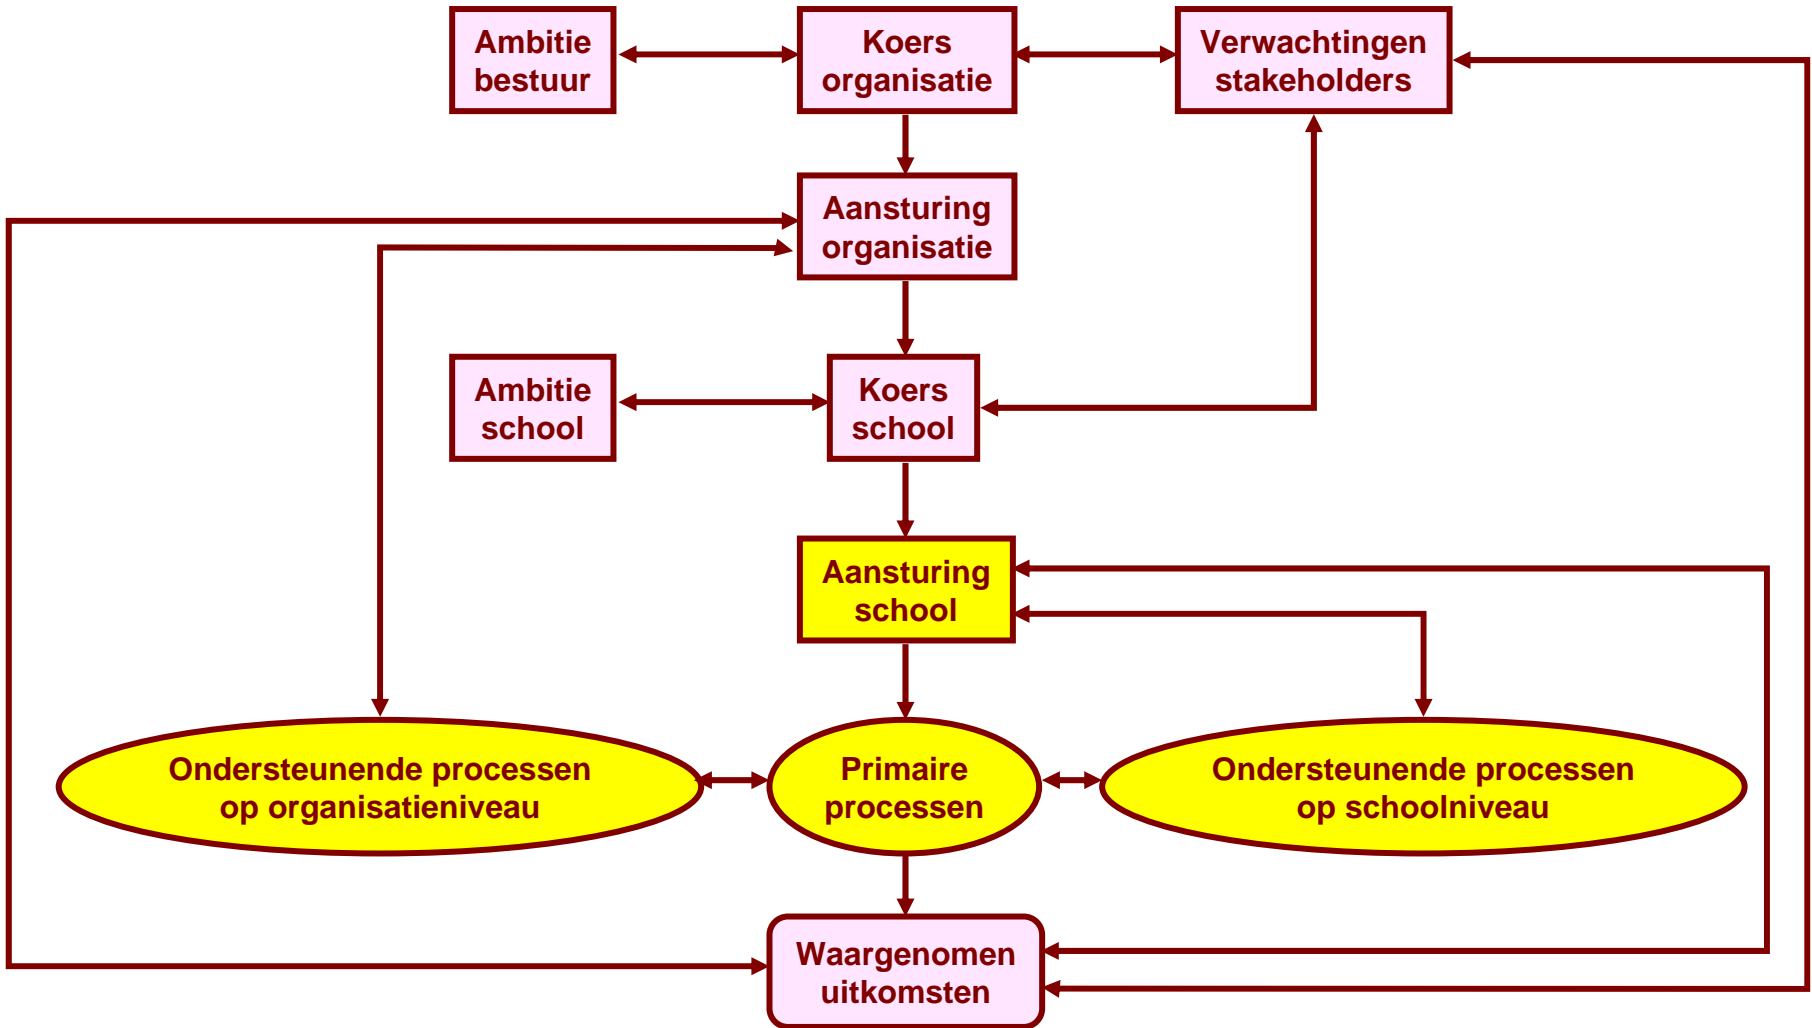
Ambitie bestuur

Koers organisatie

Verwachtingen stakeholders

Aansturing organisatie

Ambitie school

Koers school

Aansturing school

Ondersteunende processen op organisatieniveau

Primaire processen

Ondersteunende processen op schoolniveau

Waargenomen uitkomsten